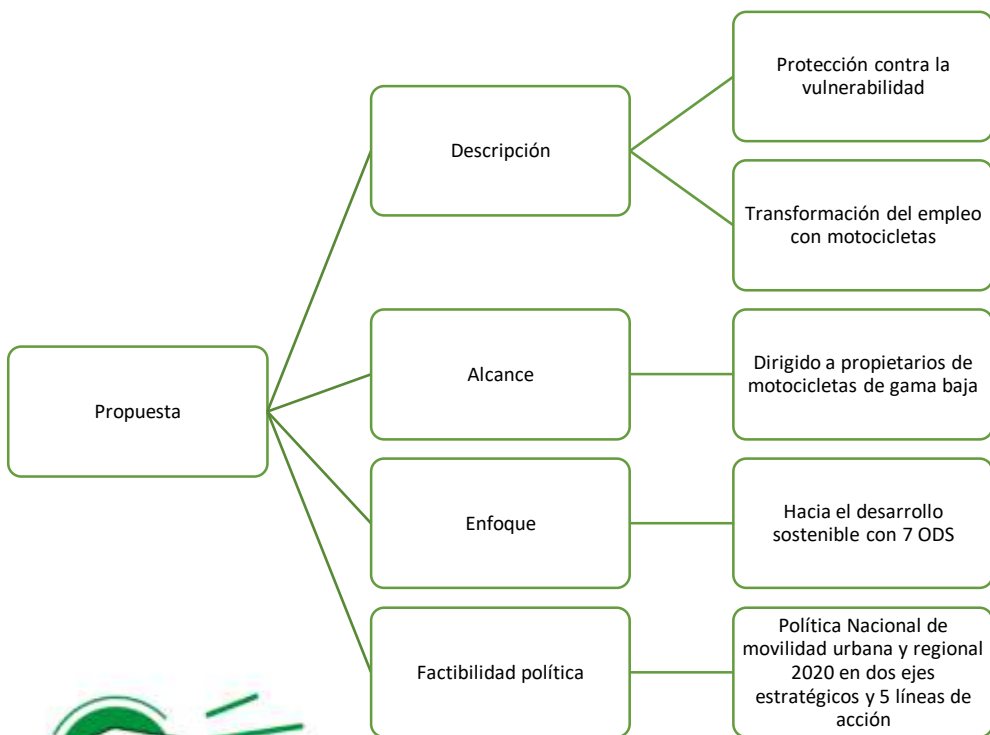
Propuesta

Descripción

Protección contra la vulnerabilidad

Transformación del empleo con motocicletas

Alcance

Dirigido a propietarios de motocicletas de gama baja

Enfoque

Hacia el desarrollo sostenible con 7 ODS

Factibilidad política

Política Nacional de movilidad urbana y regional 2020 en dos ejes estratégicos y 5 líneas de acción